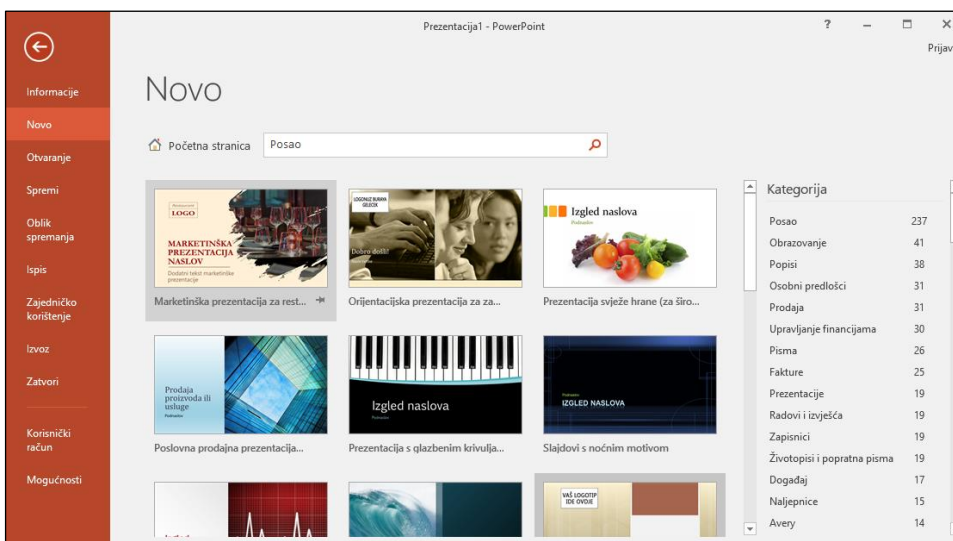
Prezentacija1 - PowerPoint

? — ☐ ✕

Prijav

Informacije

Novo

Otvaranje

Spremi

Oblik spremanja

Ispis

Zajedničko korištenje

Izvoz

Zatvori

Korisnički račun

Mogućnosti

Novo

Početna stranica

Posao

LOGO

MARKETINŠKA PREZENTACIJA NASLOV

Dodatni tekst marketinške prezentacije

Marketinška prezentacija za rest...

LOGONAZIV SLIKARA GELICOX

Dobro došli!

Orijentacijska prezentacija za za...

Izgled naslova

Podnaslov

Prezentacija svježe hrane (za širo...

Prodaja proizvoda ili usluge

Podnaslov

Poslovna prodajna prezentacija...

Izgled naslova

Podnaslov

Prezentacija s glazbenim krivulja...

Podnaslov

IZGLED NASLOVA

Slajdovi s noćnim motivom

VAŠ LOGOTIP IDE OVDJE

Kategorija

| | |
|---|---|
| Posao | 237 |
| Obrazovanje | 41 |
| Popisi | 38 |
| Osobni predlošci | 31 |
| Prodaja | 31 |
| Upravljanje financijama | 30 |
| Pisma | 26 |
| Fakture | 25 |
| Prezentacije | 19 |
| Radovi i izvješća | 19 |
| Zapisnici | 19 |
| Životopisi i popratna pisma | 19 |
| Događaj | 17 |
| Naljepnice | 15 |
| Avery | 14 |